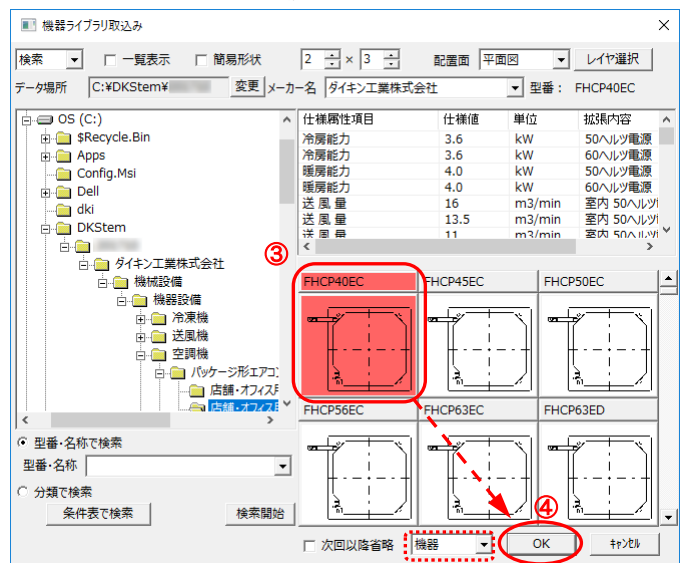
機器ライブラリ取込み

検索 一覧表示 簡易形状 2 × 3 配置面 平面図 レイヤ選択

データ場所 C:¥DKStem¥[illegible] 変更 メーカー名 ダイキン工業株式会社 型番： FHCP40EC

OS (C:)
$Recycle.Bin
Apps
Config.Msi
Dell
dki
DKStem
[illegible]
ダイキン工業株式会社
機械設備
機器設備
冷凍機
送風機
空調機
パッケージ形エアコ
店舗・オフィス月
店舗・オフィス月

| 仕様属性項目 | 仕様値 | 単位 | 拡張内容 |
|---|---|---|---|
| 冷房能力 | 3.6 | kW | 50ヘルツ電源 |
| 冷房能力 | 3.6 | kW | 60ヘルツ電源 |
| 暖房能力 | 4.0 | kW | 50ヘルツ電源 |
| 暖房能力 | 4.0 | kW | 60ヘルツ電源 |
| 送 風 量 | 16 | m3/min | 室内 50ヘルツ |
| 送 風 量 | 13.5 | m3/min | 室内 50ヘルツ |
| 送 風 量 | 11 | m3/min | 室内 50ヘルツ |

③

FHCP40EC FHCP45EC FHCP50EC
FHCP56EC FHCP63EC FHCP63ED

型番・名称で検索
型番・名称
分類で検索
条件表で検索 検索開始

④

次回以降省略 機器 OK ｷｬﾝｾﾙ